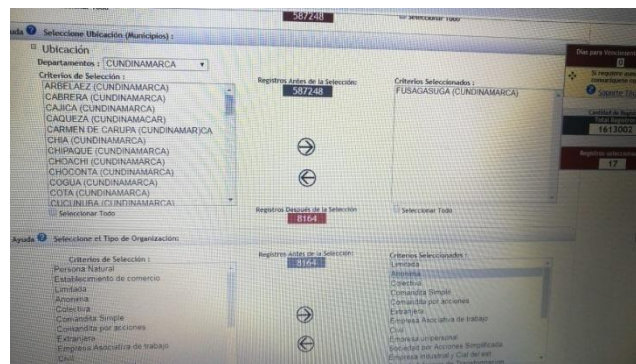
587248

Seleccionar Todo

uda Seleccione Ubicación (Municipios) :

Ubicación

Departamentos : CUNDINAMARCA

Criterios de Selección :
ARBELAEZ (CUNDINAMARCA)
CABRERA (CUNDINAMARCA)
CAJICA (CUNDINAMARCA)
CAQUEZA (CUNDINAMACAR)
CARMEN DE CARUPA (CUNDINAMARCA)
CHIA (CUNDINAMARCA)
CHIPAQUE (CUNDINAMARCA)
CHOACHI (CUNDINAMARCA)
CHOCONTA (CUNDINAMARCA)
COGUA (CUNDINAMARCA)
COTA (CUNDINAMARCA)
CUCUNUBA (CUNDINAMARCA)

Seleccionar Todo

Registros Antes de la Selección:
587248

Registros Después de la Selección
8164

Criterios Seleccionados :
FUSAGASUGA (CUNDINAMARCA)

Seleccionar Todo

Días para Vencimiento
0

Si requiere aumentar comuníquese con

Soporte Téc

Cantidad de Registros
Total Registros
1613002

Registros seleccionados
17

Ayuda Seleccione el Tipo de Organización:

Criterios de Selección :
Persona Natural
Establecimiento de comercio
Limitada
Anonima
Colectiva
Comandita Simple
Comandita por acciones
Extranjera
Empresa Asociativa de trabajo
Civil

Registros Antes de la Selección:
8164

Criterios Seleccionados :
Limitada
Anonima
Colectiva
Comandita Simple
Comandita por acciones
Extranjera
Empresa Asociativa de trabajo
Civil
Empresa unipersonal
Sociedad por Acciones Simplificada
Empresa industrial y Cial del est
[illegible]